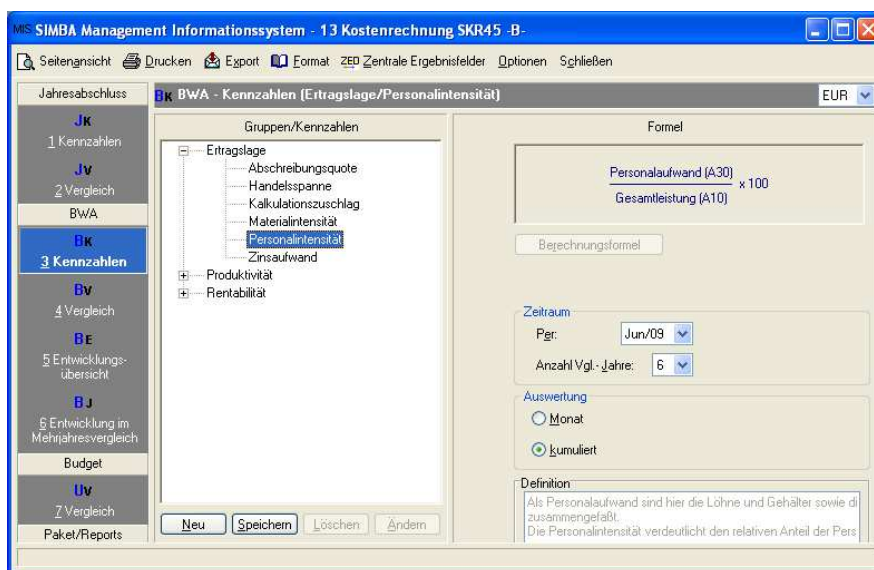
MIS SIMBA Management Informationssystem - 13 Kostenrechnung SKR45 -B-

Seitenansicht Drucken Export Format ZED Zentrale Ergebnisfelder Optionen Schließen

Jahresabschluss
JK
1 Kennzahlen
JV
2 Vergleich
BWA
BK
3 Kennzahlen
BV
4 Vergleich
BE
5 Entwicklungsübersicht
BJ
6 Entwicklung im Mehrjahresvergleich
Budget
UV
7 Vergleich
Paket/Reports

BK BWA - Kennzahlen (Ertragslage/Personalintensität)

EUR

Gruppen/Kennzahlen

Ertragslage
Abschreibungsquote
Handelsspanne
Kalkulationszuschlag
Materialintensität
Personalintensität
Zinsaufwand
Produktivität
Rentabilität

Neu Speichern Löschen Ändern

Formel

$\frac{\text{Personalaufwand (A30)}}{\text{Gesamtleistung (A10)}} \times 100$

Berechnungsformel

Zeitraum
Per: Jun/09
Anzahl Vgl.-Jahre: 6

Auswertung
Monat
kumuliert

Definition
Als Personalaufwand sind hier die Löhne und Gehälter sowie di zusammengefaßt.
Die Personalintensität verdeutlicht den relativen Anteil der Pers